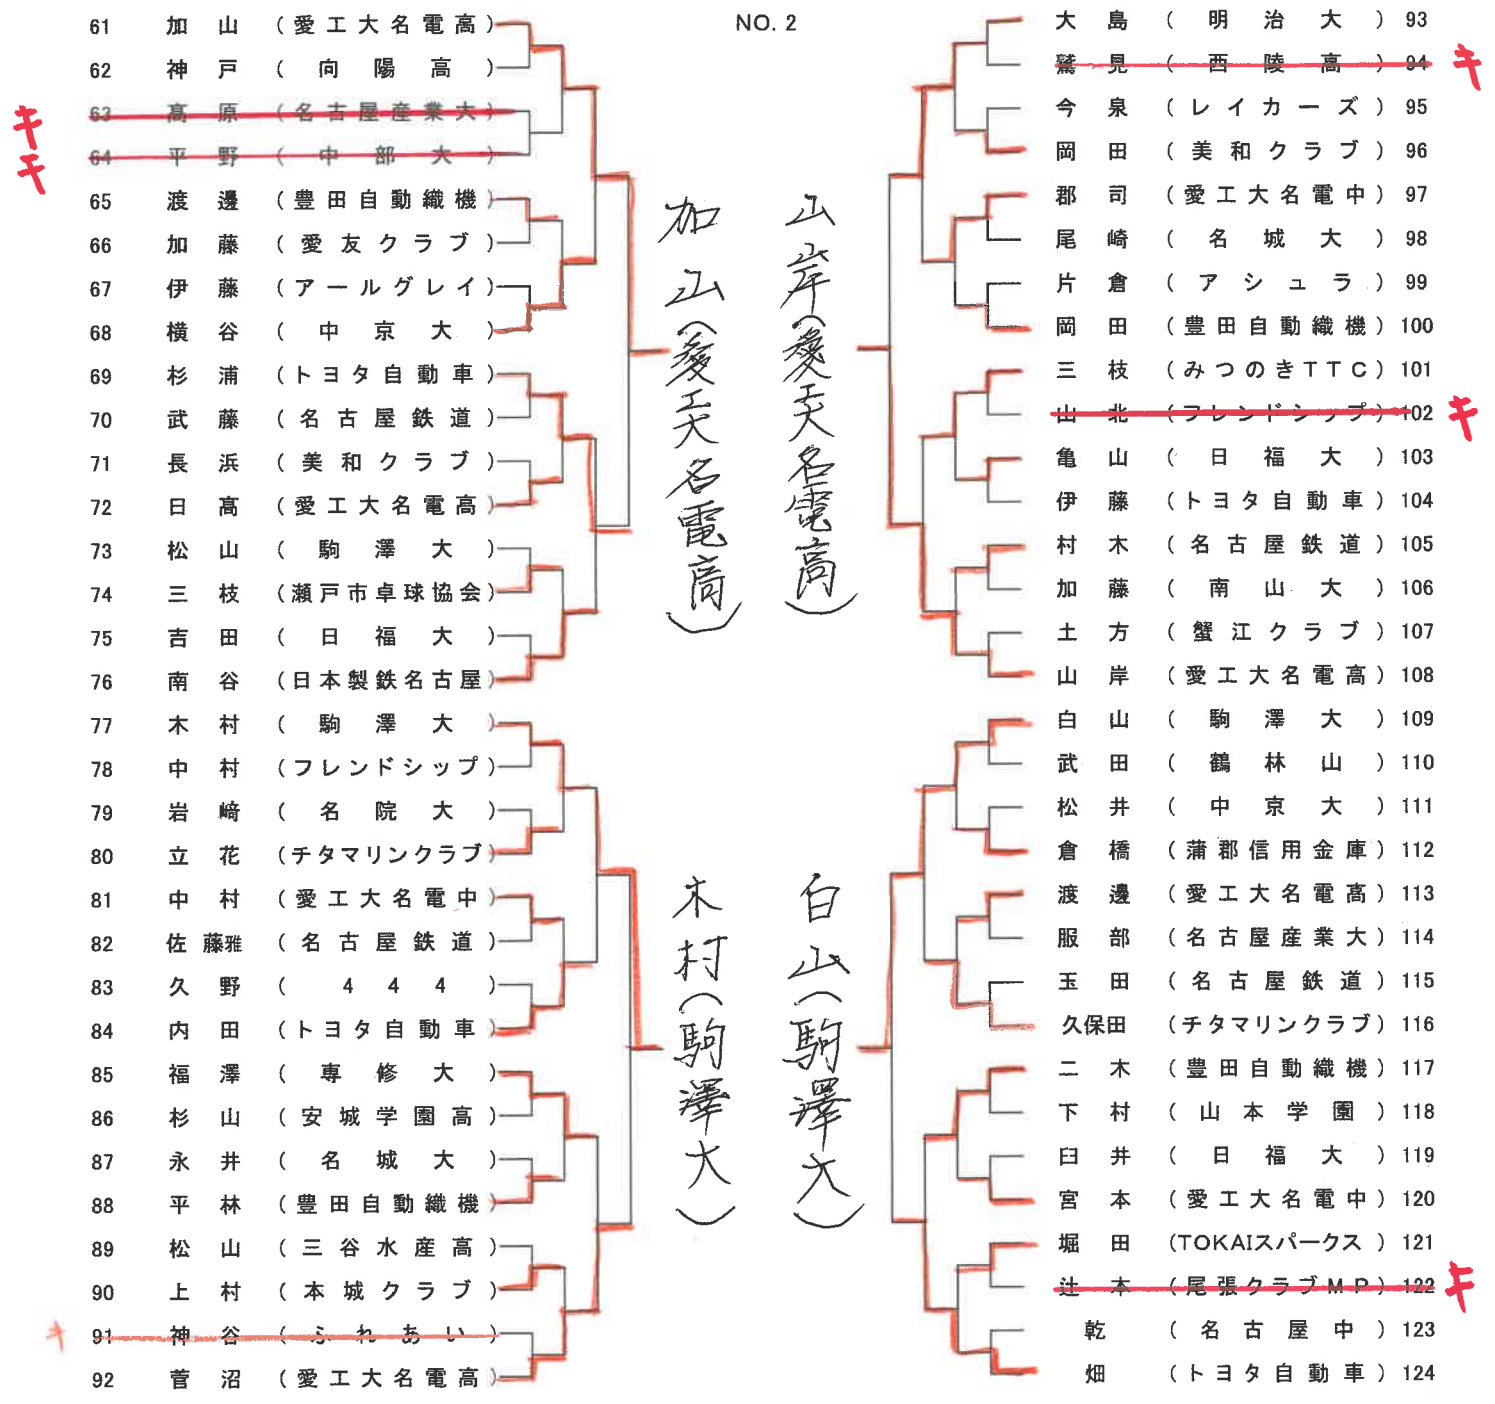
NO. 2

61 加山 （愛工大名電高）
62 神戸 （向陽高）
63 高原 （名古屋産業大）
64 平野 （中部大）
65 渡邊 （豊田自動織機）
66 加藤 （愛友クラブ）
67 伊藤 （アールグレイ）
68 横谷 （中京大）
69 杉浦 （トヨタ自動車）
70 武藤 （名古屋鉄道）
71 長浜 （美和クラブ）
72 日高 （愛工大名電高）
73 松山 （駒澤大）
74 三枝 （瀬戸市卓球協会）
75 吉田 （日福大）
76 南谷 （日本製鉄名古屋）
77 木村 （駒澤大）
78 中村 （フレンドシップ）
79 岩崎 （名院大）
80 立花 （チタマリンクラブ）
81 中村 （愛工大名電中）
82 佐藤雅 （名古屋鉄道）
83 久野 （444）
84 内田 （トヨタ自動車）
85 福澤 （専修大）
86 杉山 （安城学園高）
87 永井 （名城大）
88 平林 （豊田自動織機）
89 松山 （三谷水産高）
90 上村 （本城クラブ）
91 神谷 （ふれあい）
92 菅沼 （愛工大名電高）

キ
キ
キ

加山（愛工大名電高）
山岸（愛工大名電高）
木村（駒澤大）
白山（駒澤大）

大島 （明治大） 93
鷲見 （西陵高） 94
今泉 （レイカーズ） 95
岡田 （美和クラブ） 96
郡司 （愛工大名電中） 97
尾崎 （名城大） 98
片倉 （アシュラ） 99
岡田 （豊田自動織機） 100
三枝 （みつのきTTC） 101
山北 （フレンドシップ） 102
亀山 （日福大） 103
伊藤 （トヨタ自動車） 104
村木 （名古屋鉄道） 105
加藤 （南山大） 106
土方 （蟹江クラブ） 107
山岸 （愛工大名電高） 108
白山 （駒澤大） 109
武田 （鶴林山） 110
松井 （中京大） 111
倉橋 （蒲郡信用金庫） 112
渡邊 （愛工大名電高） 113
服部 （名古屋産業大） 114
玉田 （名古屋鉄道） 115
久保田 （チタマリンクラブ） 116
二木 （豊田自動織機） 117
下村 （山本学園） 118
臼井 （日福大） 119
宮本 （愛工大名電中） 120
堀田 （TOKAIスパークス） 121
辻本 （尾張クラブMP） 122
乾 （名古屋中） 123
畑 （トヨタ自動車） 124

キ
キ
キ